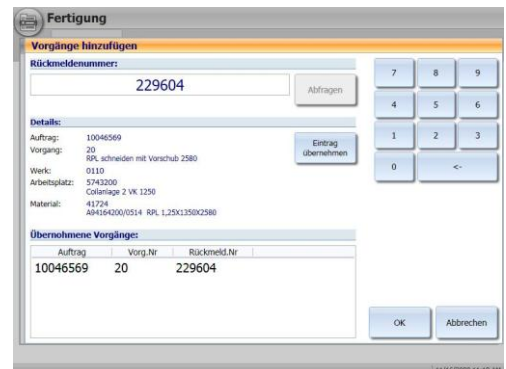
Fertigung

Vorgänge hinzufügen

Rückmeldenummer:

229604

Abfragen

Details:

Auftrag: 10046569

Vorgang: 20
RPL schneiden mit Vorschub 2580

Werk: 0110

Arbeitsplatz: 5743200
Collanlage 2 VK 1250

Material: 41724
A94164200/0514 RPL 1,25X1350X2580

Eintrag übernehmen

Übernommene Vorgänge:

| Auftrag | Vorg.Nr | Rückmeld.Nr |
|---|---|---|
| 10046569 | 20 | 229604 |

7 8 9
4 5 6
1 2 3
0 <-

OK Abbrechen

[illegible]